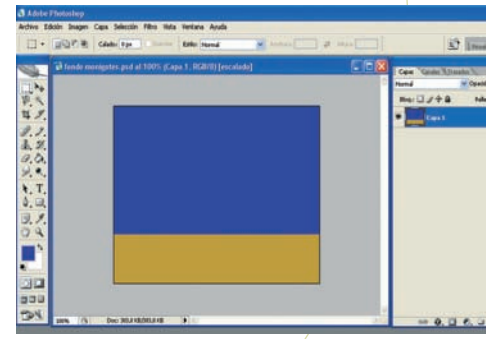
Adobe Photoshop

Archivo Edición Imagen Capa Selección Filtro Vista Ventana Ayuda

Calado: 0 px Suavizar Estilo: Normal Anchura: Altura:

fondo muñegotes.psd al 100% (Capa 1, RGB/8) [escalado]

Capas Canales Trazados

Normal Opacidad

Bloq.: Relleno

Capa 1

100% Doc: 393,0 KB/393,0 KB